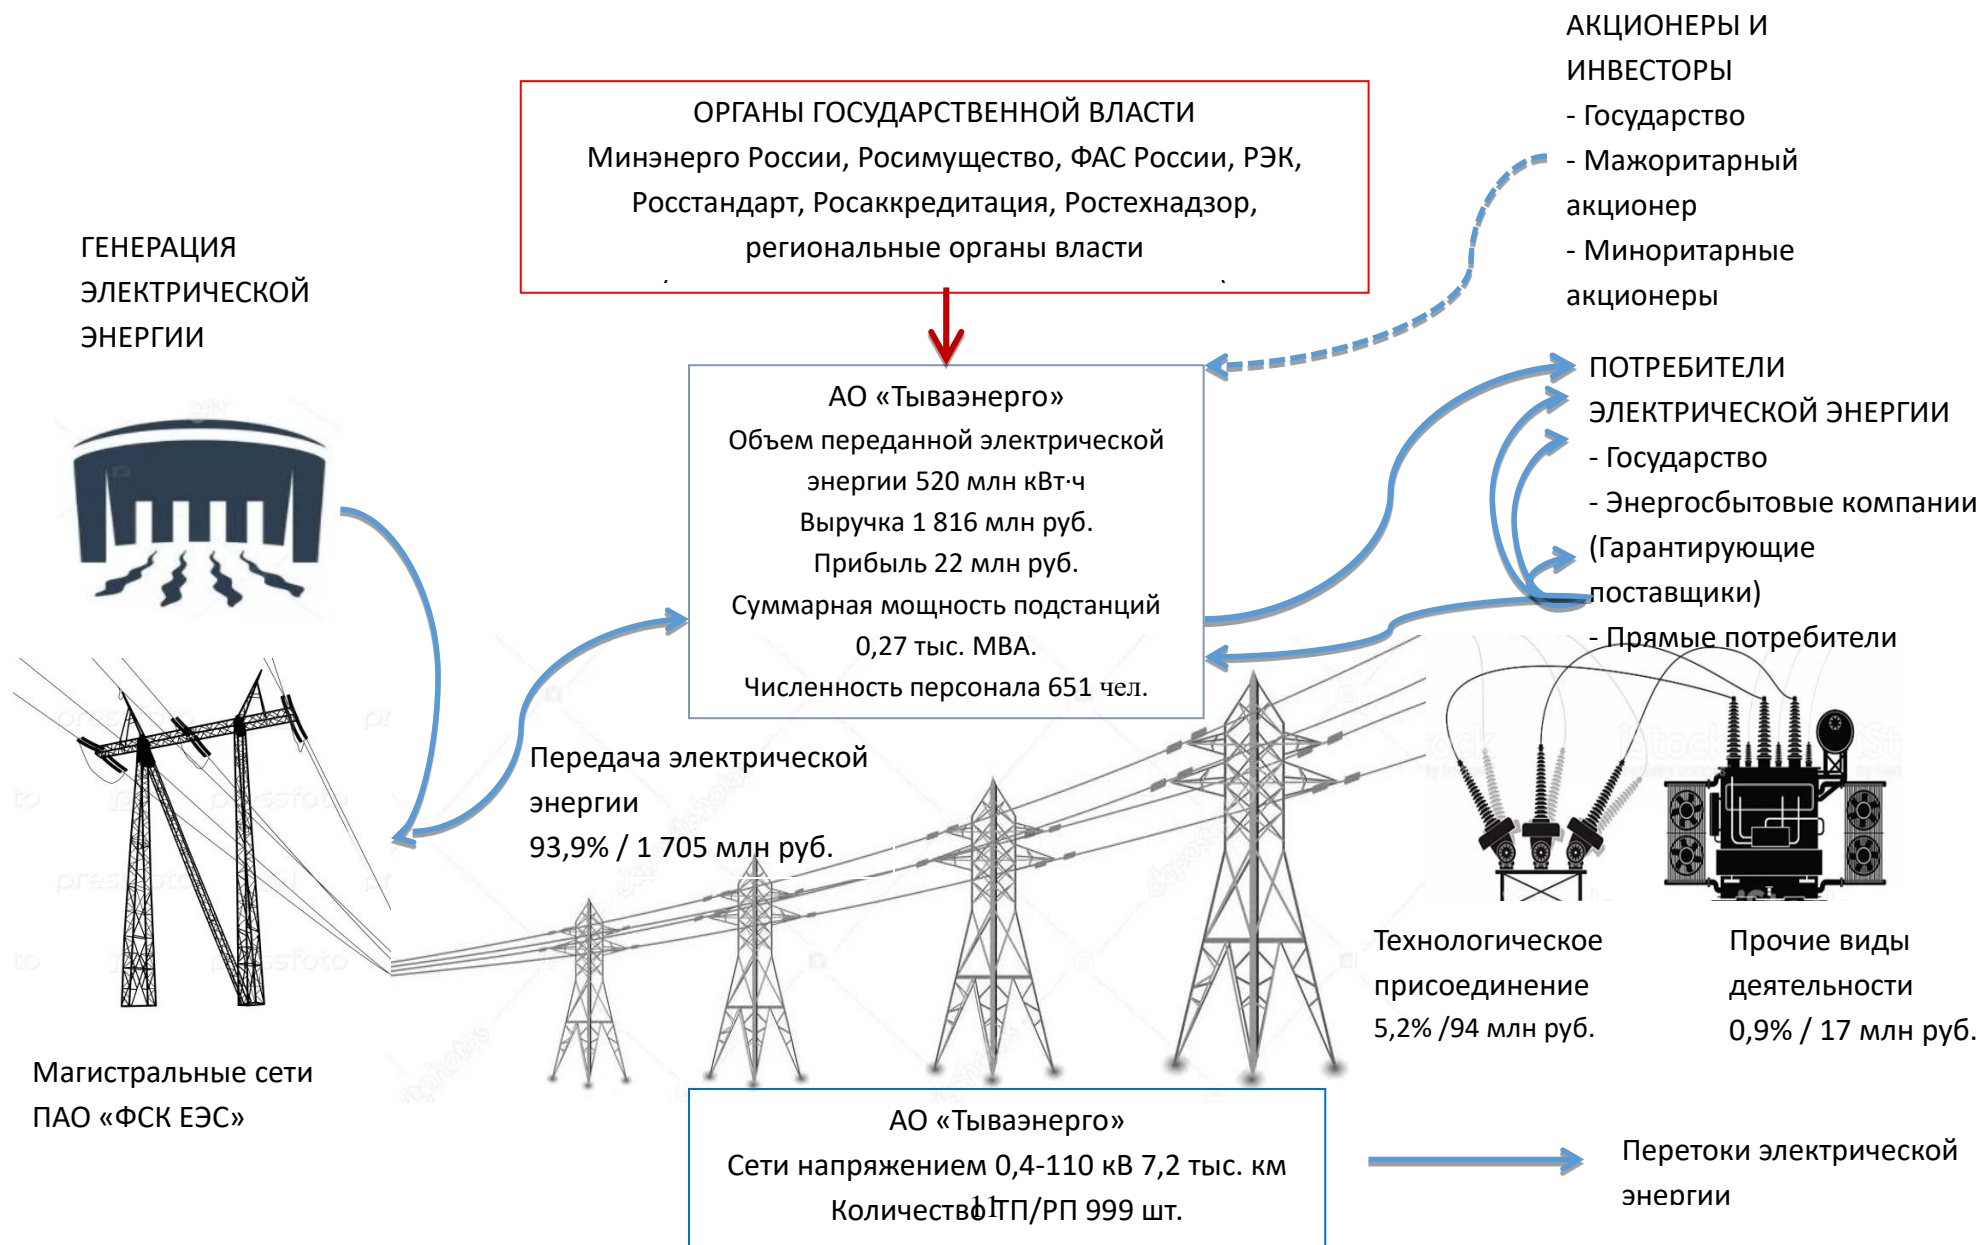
АКЦИОНЕРЫ И ИНВЕСТОРЫ
- Государство
- Мажоритарный акционер
- Миноритарные акционеры

ОРГАНЫ ГОСУДАРСТВЕННОЙ ВЛАСТИ
Минэнерго России, Росимущество, ФАС России, РЭК, Росстандарт, Росаккредитация, Ростехнадзор, региональные органы власти

ГЕНЕРАЦИЯ ЭЛЕКТРИЧЕСКОЙ ЭНЕРГИИ

АО «Тываэнерго»
Объем переданной электрической энергии 520 млн кВт·ч
Выручка 1 816 млн руб.
Прибыль 22 млн руб.
Суммарная мощность подстанций 0,27 тыс. МВА.
Численность персонала 651 чел.

ПОТРЕБИТЕЛИ ЭЛЕКТРИЧЕСКОЙ ЭНЕРГИИ
- Государство
- Энергосбытовые компании (Гарантирующие поставщики)
- Прямые потребители

Передача электрической энергии
93,9% / 1 705 млн руб.

Технологическое присоединение
5,2% /94 млн руб.

Прочие виды деятельности
0,9% / 17 млн руб.

Магистральные сети ПАО «ФСК ЕЭС»

АО «Тываэнерго»
Сети напряжением 0,4-110 кВ 7,2 тыс. км
Количество ТП/РП 999 шт.

11

Перетоки электрической энергии